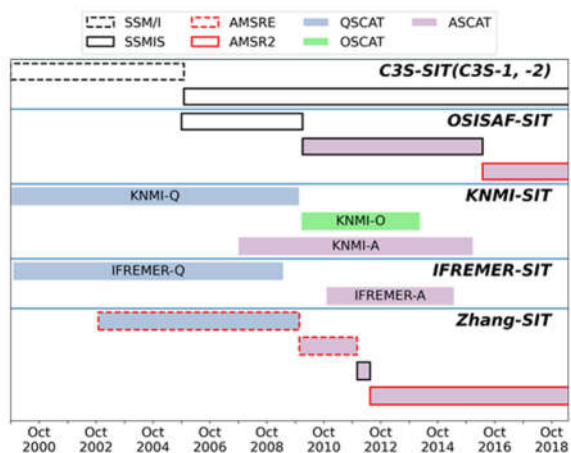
SSM/I
AMSRE
QSCAT
ASCAT
SSMIS
AMSR2
OSCAT

C3S-SIT(C3S-1, -2)

OSISAF-SIT

KNMI-SIT
KNMI-Q
KNMI-O
KNMI-A

IFREMER-SIT
IFREMER-Q
IFREMER-A

Zhang-SIT

Oct 2000
Oct 2002
Oct 2004
Oct 2006
Oct 2008
Oct 2010
Oct 2012
Oct 2014
Oct 2016
Oct 2018